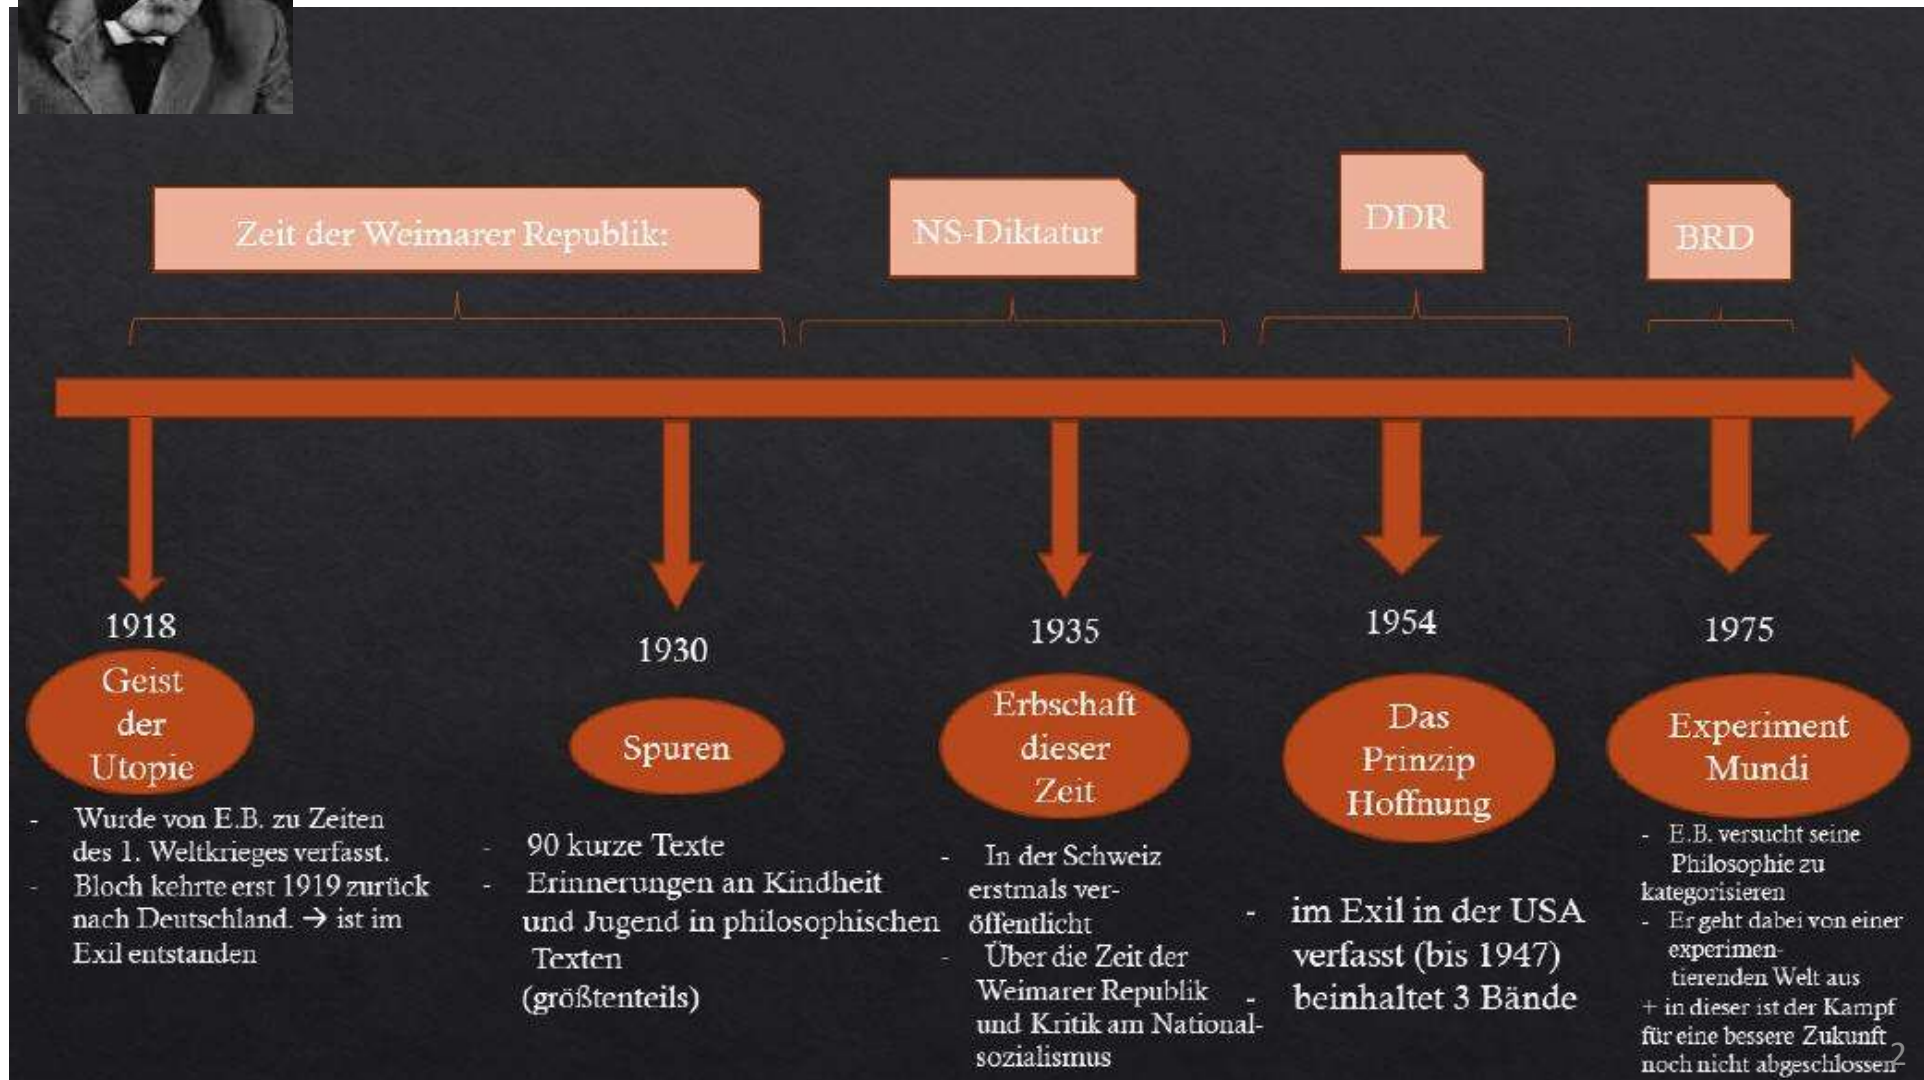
Zeit der Weimarer Republik:

NS-Diktatur

DDR

BRD

1918

Geist der Utopie

- Wurde von E.B. zu Zeiten des 1. Weltkrieges verfasst.
- Bloch kehrte erst 1919 zurück nach Deutschland. → ist im Exil entstanden

1930

Spuren

- 90 kurze Texte
- Erinnerungen an Kindheit und Jugend in philosophischen Texten (größtenteils)

1935

Erbschaft dieser Zeit

- In der Schweiz erstmals veröffentlicht
- Über die Zeit der Weimarer Republik und Kritik am Nationalsozialismus

1954

Das Prinzip Hoffnung

- im Exil in der USA verfasst (bis 1947)
- beinhaltet 3 Bände

1975

Experiment Mundi

- E.B. versucht seine Philosophie zu kategorisieren
- Er geht dabei von einer experimentierenden Welt aus + in dieser ist der Kampf für eine bessere Zukunft noch nicht abgeschlossen

2